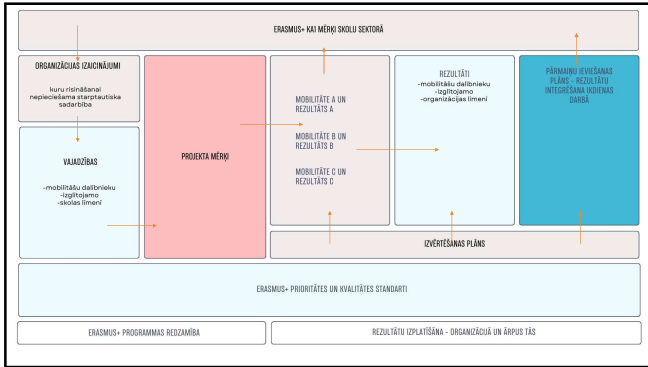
ERASMUS+ KA1 MĒRĶI SKOLU SEKTORĀ

ORGANIZĀCIJAS IZAICINĀJUMI

kuru risināšanai nepieciešama starptautiska sadarbība

VAJADZĪBAS

-mobilitāšu dalībnieku
-izglītojamo
-skolas līmenī

PROJEKTA MĒRĶI

MOBILITĀTE A UN REZULTĀTS A

MOBILITĀTE B UN REZULTĀTS B

MOBILITĀTE C UN REZULTĀTS C

REZULTĀTI
-mobilitāšu dalībnieku
-izglītojamo
-organizācijas līmenī

PĀRMAIŅU IEVIEŠANAS PLĀNS - REZULTĀTU INTEGRĒŠANA IKDIENAS DARBĀ

IZVĒRTĒŠANAS PLĀNS

ERASMUS+ PRIORITĀTES UN KVALITĀTES STANDARTI

ERASMUS+ PROGRAMMAS REDZAMĪBA

REZULTĀTU IZPLATĪŠANA - ORGANIZĀCIJĀ UN ĀRPUS TĀS